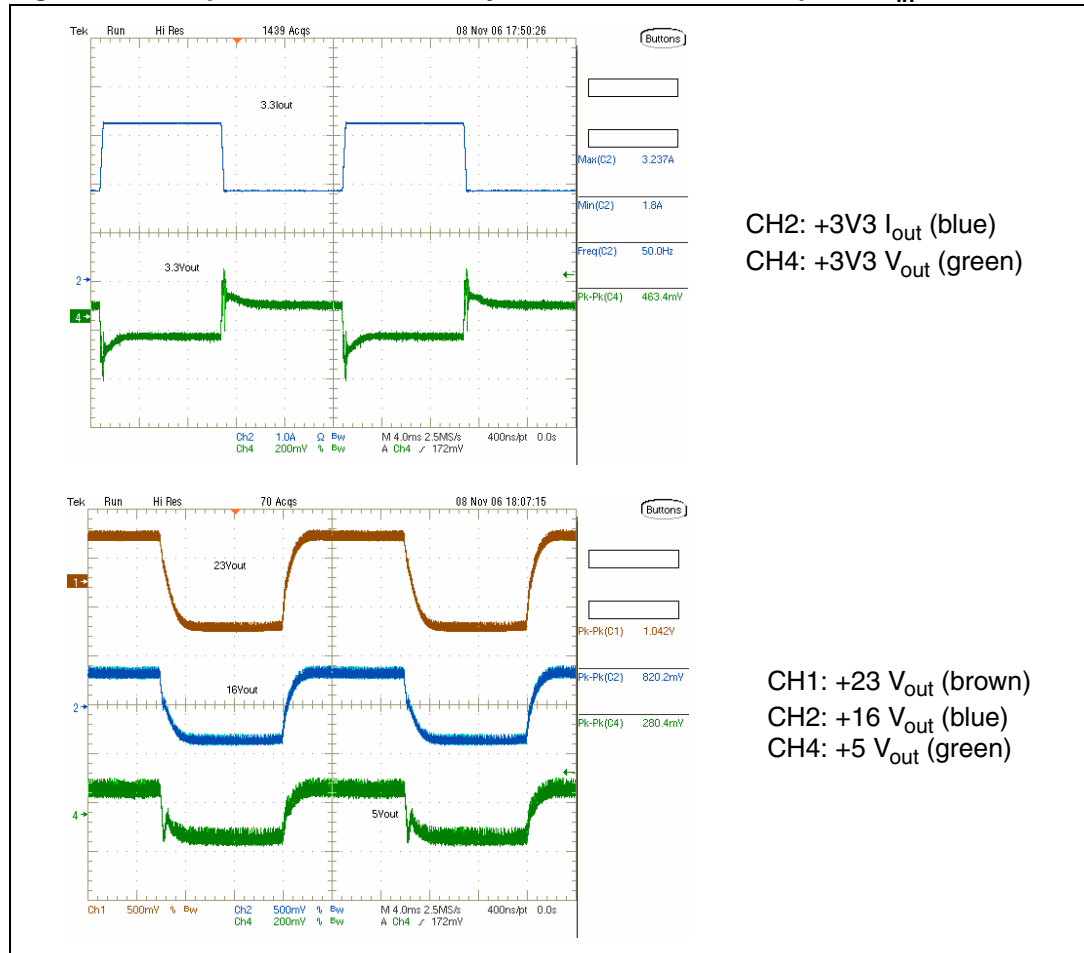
Tek Run Hi Res 1439 Acqs 08 Nov 06 17:50:26 Buttons

3.3Iout

Max(C2) 3.237A

Min(C2) 1.8A

Freq(C2) 50.0Hz

Pk-Pk(C4) 463.4mV

3.3Vout

2

4

Ch2 1.0A Ω Bw M 4.0ms 2.5MS/s 400ns/pt 0.0s
Ch4 200mV Bw A Ch4 ∕ 172mV

CH2: +3V3 $I_{out}$ (blue)
CH4: +3V3 $V_{out}$ (green)

Tek Run Hi Res 70 Acqs 08 Nov 06 18:07:15 Buttons

23Vout

1

Pk-Pk(C1) 1.042V

Pk-Pk(C2) 820.2mV

Pk-Pk(C4) 280.4mV

16Vout

2

4

5Vout

Ch1 500mV Bw Ch2 500mV Bw M 4.0ms 2.5MS/s 400ns/pt 0.0s
Ch4 200mV Bw A Ch4 ∕ 172mV

CH1: +23 $V_{out}$ (brown)
CH2: +16 $V_{out}$ (blue)
CH4: +5 $V_{out}$ (green)